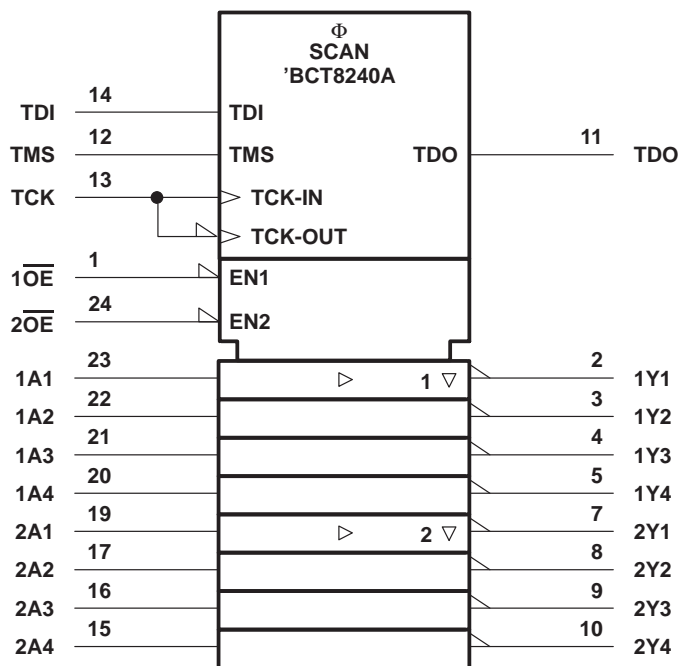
Φ
SCAN
'BCT8240A

TDI 14 TDI
TMS 12 TMS
TDO 11 TDO
TCK 13 TCK-IN
TCK-OUT
$1\overline{OE}$ 1 EN1
$2\overline{OE}$ 24 EN2

1A1 23 ▷ 1 ▽ 2 1Y1
1A2 22 3 1Y2
1A3 21 4 1Y3
1A4 20 5 1Y4
2A1 19 ▷ 2 ▽ 7 2Y1
2A2 17 8 2Y2
2A3 16 9 2Y3
2A4 15 10 2Y4